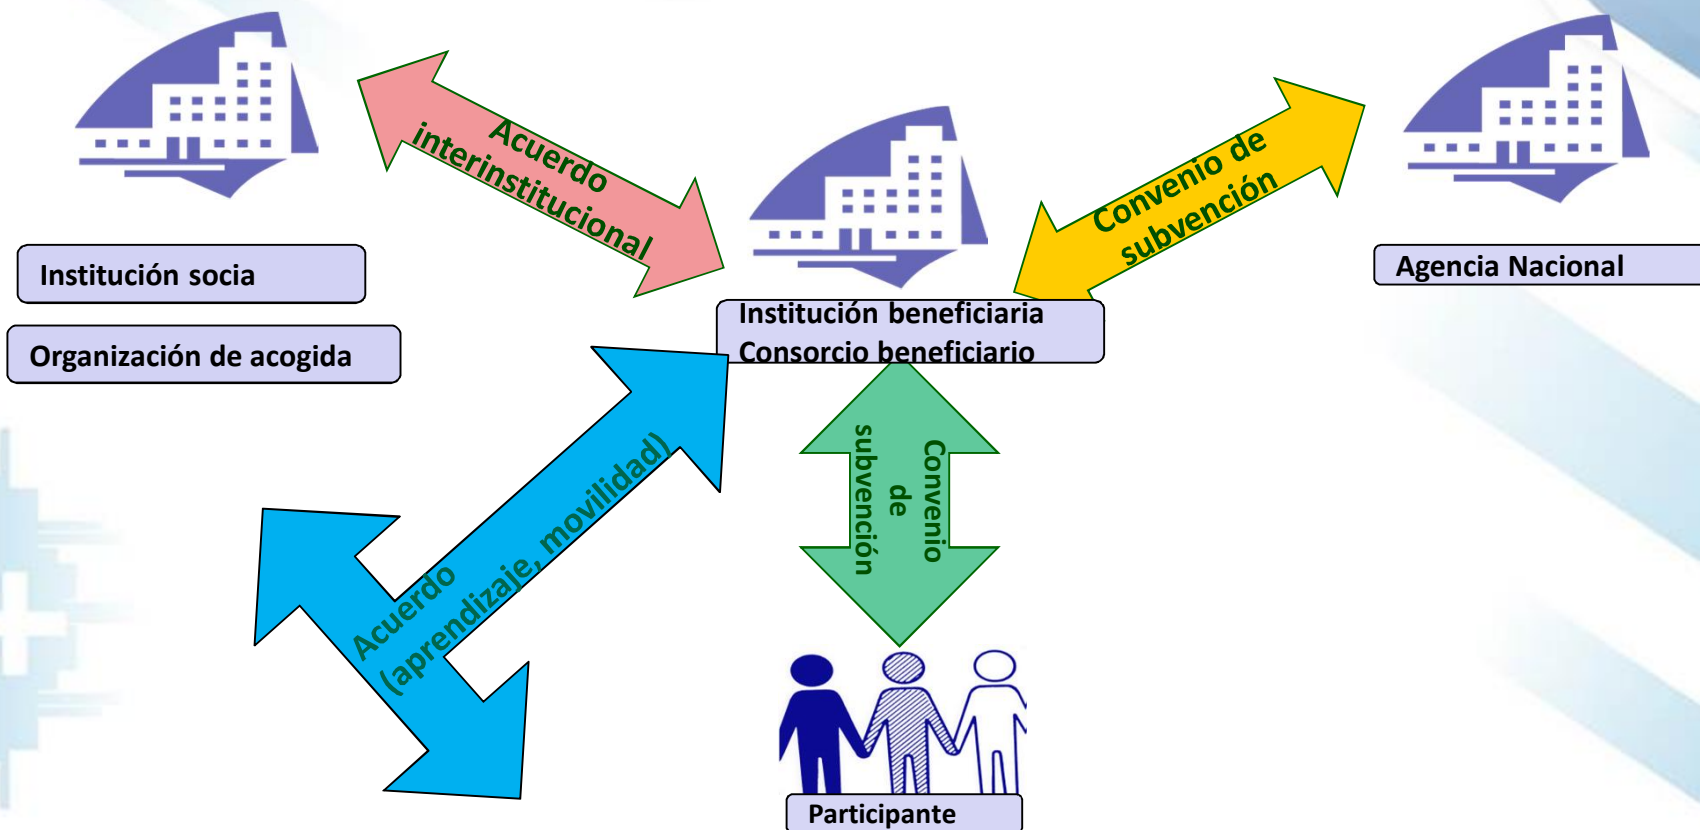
Acuerdo interinstitucional

Convenio de subvención

Institución socia

Organización de acogida

Institución beneficiaria
Consorcio beneficiario

Agencia Nacional

Acuerdo (aprendizaje, movilidad)

Convenio de subvención

Participante